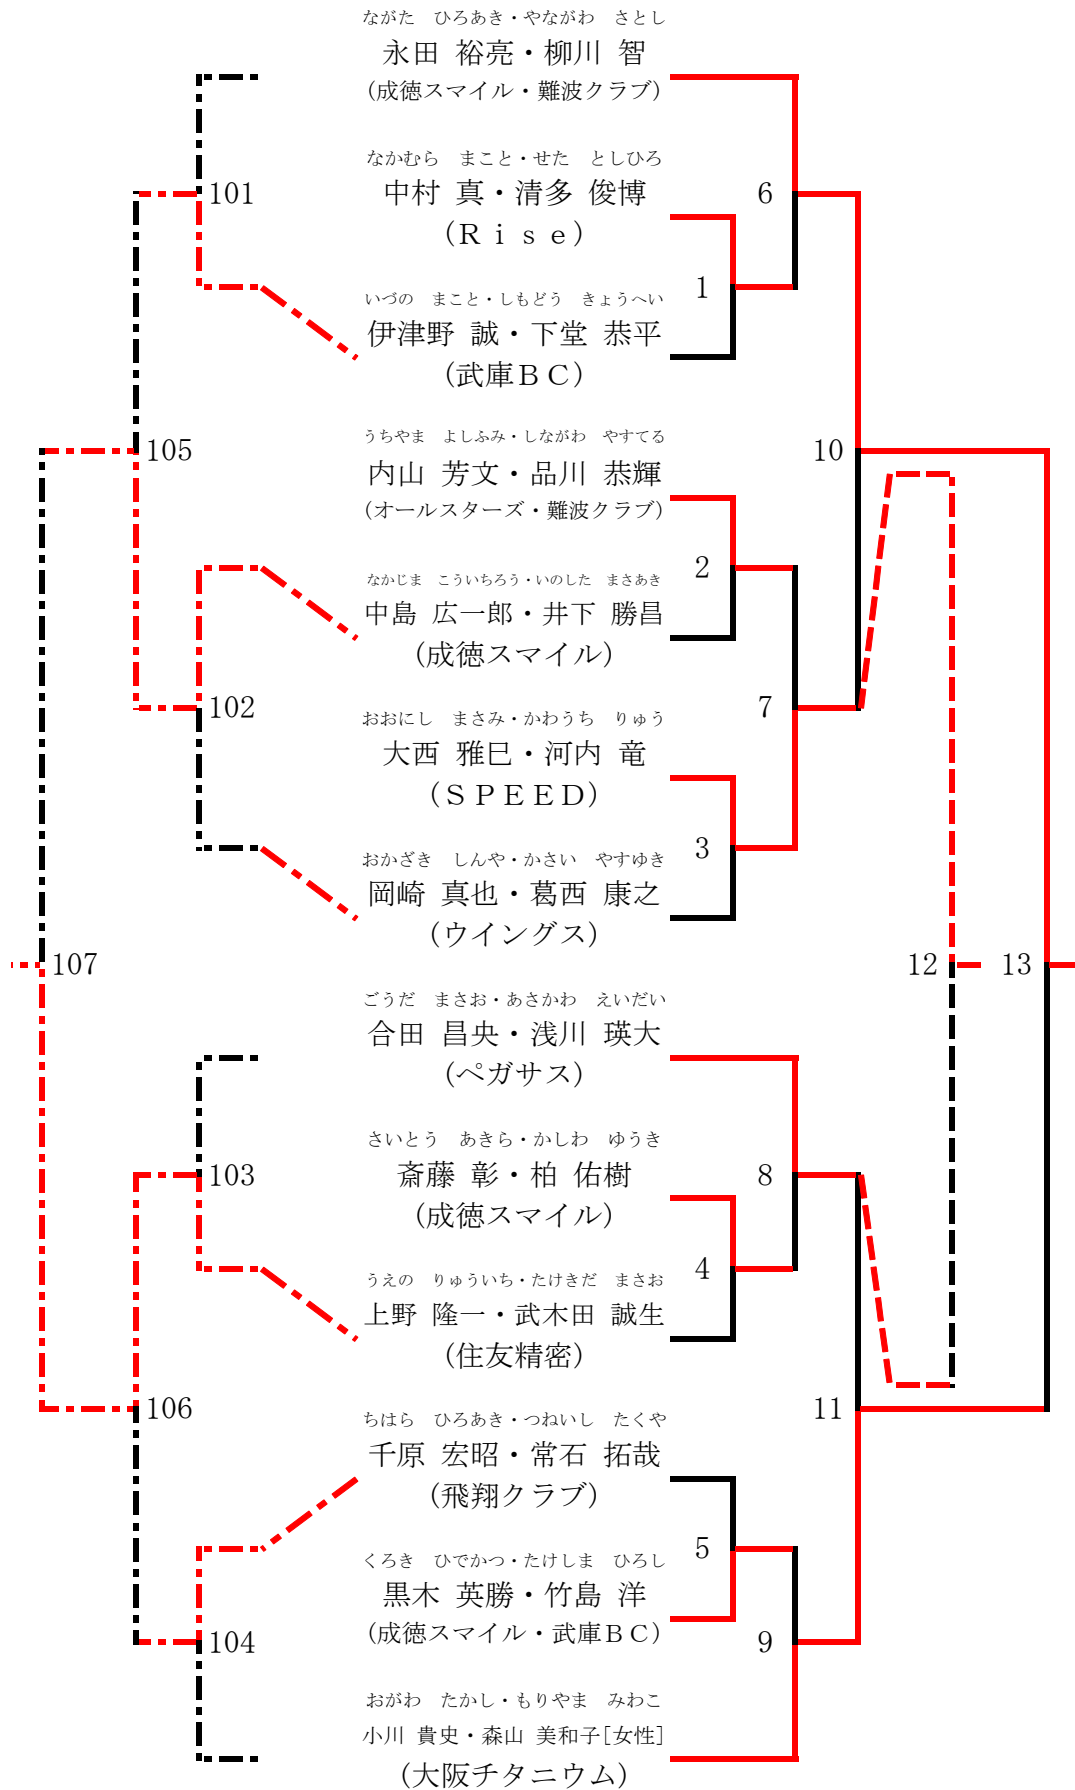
ながた　ひろあき・やながわ　さとし
永田 裕亮・柳川 智
（成徳スマイル・難波クラブ）

なかむら　まこと・せた　としひろ
中村 真・清多 俊博
（Ｒｉｓｅ）

いづの　まこと・しもどう　きょうへい
伊津野 誠・下堂 恭平
（武庫ＢＣ）

うちやま　よしふみ・しながわ　やすてる
内山 芳文・品川 恭輝
（オールスターズ・難波クラブ）

なかじま　こういちろう・いのした　まさあき
中島 広一郎・井下 勝昌
（成徳スマイル）

おおにし　まさみ・かわうち　りゅう
大西 雅巳・河内 竜
（ＳＰＥＥＤ）

おかざき　しんや・かさい　やすゆき
岡崎 真也・葛西 康之
（ウイングス）

ごうだ　まさお・あさかわ　えいだい
合田 昌央・浅川 瑛大
（ペガサス）

さいとう　あきら・かしわ　ゆうき
斎藤 彰・柏 佑樹
（成徳スマイル）

うえの　りゅういち・たけきだ　まさお
上野 隆一・武木田 誠生
（住友精密）

ちはら　ひろあき・つねいし　たくや
千原 宏昭・常石 拓哉
（飛翔クラブ）

くろき　ひでかつ・たけしま　ひろし
黒木 英勝・竹島 洋
（成徳スマイル・武庫ＢＣ）

おがわ　たかし・もりやま　みわこ
小川 貴史・森山 美和子[女性]
（大阪チタニウム）

101
105
102
107
103
106
104
6
1
10
2
7
3
12
13
8
4
11
5
9